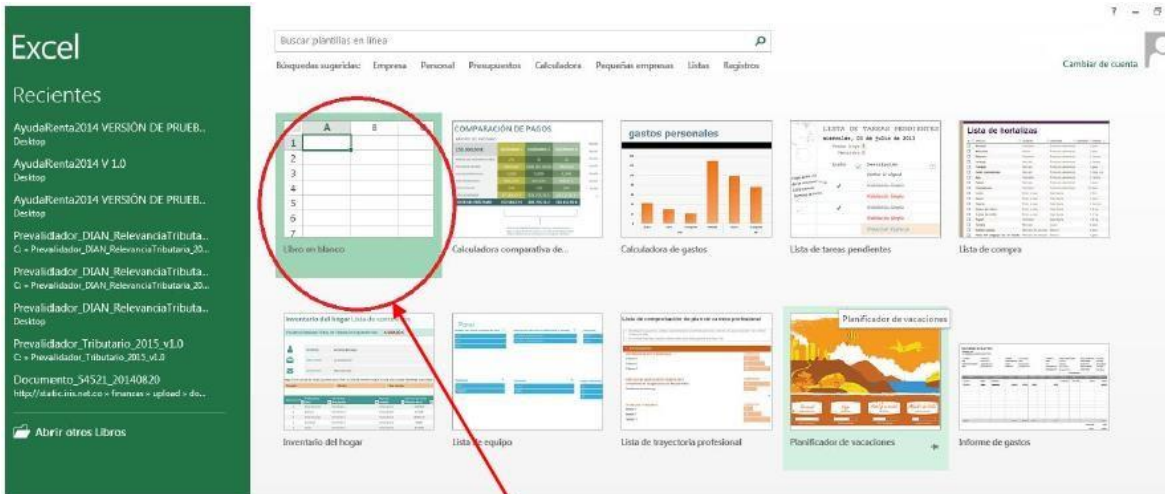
Excel

Recientes

AyudaRenta2014 VERSIÓN DE PRUEB..
Desktop

AyudaRenta2014 V 1.0
Desktop

AyudaRenta2014 VERSIÓN DE PRUEB..
Desktop

Prevalidador_DIAN_RelevanciaTributa..
C: » Prevalidador_DIAN_RelevanciaTributaria_20..

Prevalidador_DIAN_RelevanciaTributa..
C: » Prevalidador_DIAN_RelevanciaTributaria_20..

Prevalidador_DIAN_RelevanciaTributa..
Desktop

Prevalidador_Tributario_2015_v1.0
C: » Prevalidador_Tributario_2015_v1.0

Documento_54521_20140820
http://static.iris.net.co » finanzas » upload » do...

Abrir otros Libros

? – 

Buscar plantillas en línea

Búsquedas sugeridas: Empresa Personal Presupuestos Calculadora Pequeñas empresas Listas Registros

Cambiar de cuenta

A B C
1
2
3
4
5
6
7

Libro en blanco

COMPARACIÓN DE PAGOS

Calculadora comparativa de...

gastos personales

Calculadora de gastos

LISTA DE TAREAS PENDIENTES

Lista de tareas pendientes

Lista de hortalizas

Lista de compra

Inventario del hogar Lista de contenidos

Inventario del hogar

Lista de equipo

Lista de comprobación del plan de carrera profesional

Lista de trayectoria profesional

Planificador de vacaciones

Planificador de vacaciones

Informe de gastos